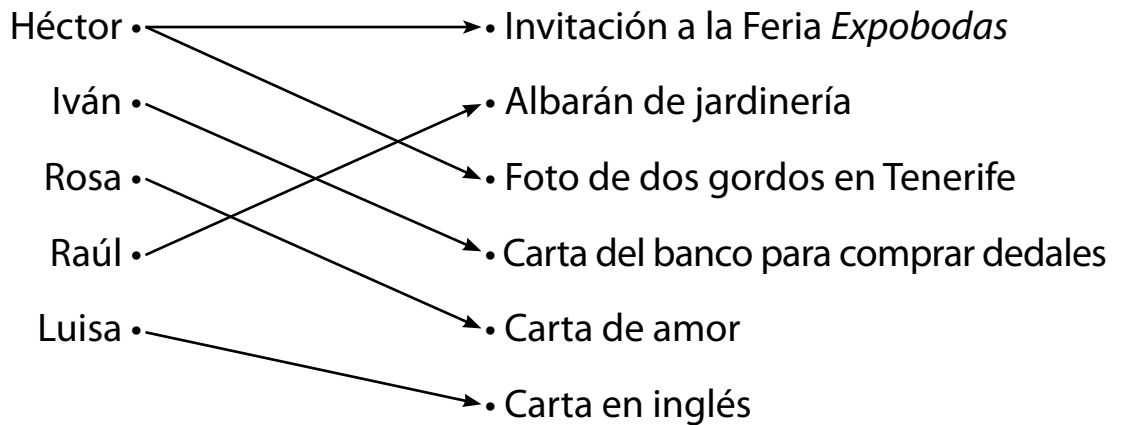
Héctor •
Iván •
Rosa •
Raúl •
Luisa •

• Invitación a la Feria *Expobodas*
• Albarán de jardinería
• Foto de dos gordos en Tenerife
• Carta del banco para comprar dedales
• Carta de amor
• Carta en inglés